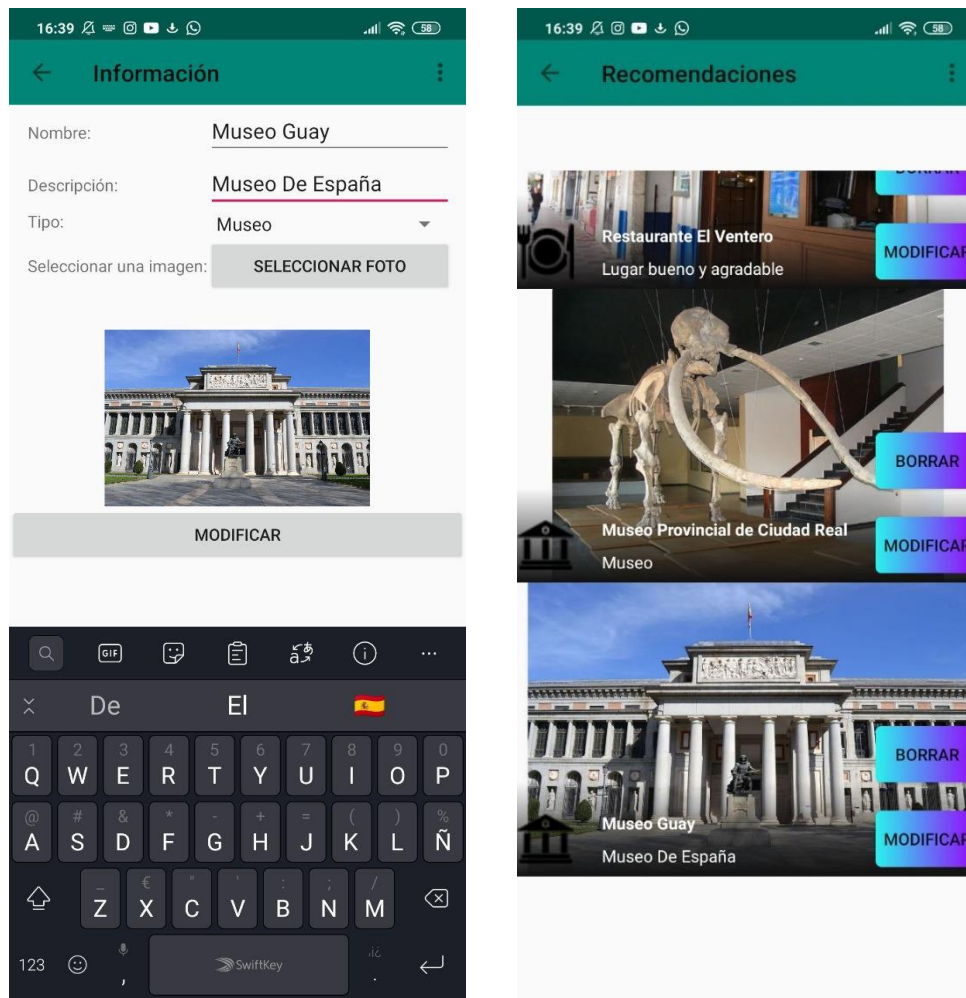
16:39

Información

Nombre: Museo Guay

Descripción: Museo De España

Tipo: Museo

Seleccionar una imagen: SELECCIONAR FOTO

MODIFICAR

GIF

De El

1 Q 2 W 3 E 4 R 5 T 6 Y 7 U 8 I 9 O 0 P

@ A # S & D * F - G + H = J ( K ) L % Ñ

_ Z € X " C ' V : B ; N / M

123 , SwiftKey .

16:39

Recomendaciones

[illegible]

Restaurante El Ventero
Lugar bueno y agradable

MODIFICAR

BORRAR

Museo Provincial de Ciudad Real
Museo

MODIFICAR

BORRAR

Museo Guay
Museo De España

MODIFICAR